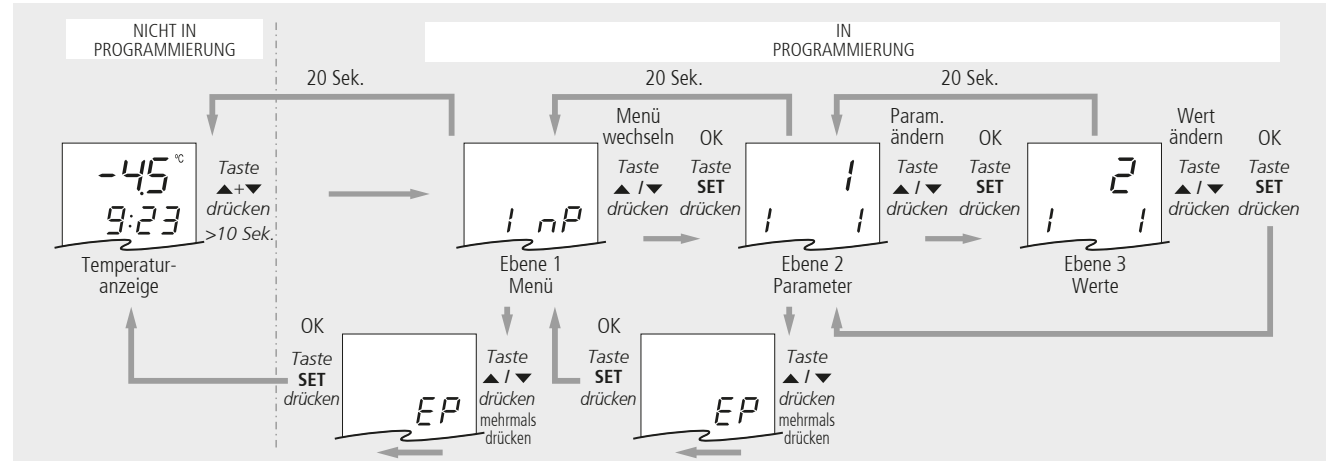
NICHT IN PROGRAMMIERUNG

IN PROGRAMMIERUNG

20 Sek.

20 Sek.

20 Sek.

-4,5 °C
9:23

Taste ▲+▼ drücken >10 Sek.

Temperaturanzeige

Menü wechseln

Taste ▲ / ▼ drücken

OK

Taste **SET** drücken

1 nP

Ebene 1
Menü

1
1 1

Param. ändern

Taste ▲ / ▼ drücken

OK

Taste **SET** drücken

Ebene 2
Parameter

2
1 1

Wert ändern

Taste ▲ / ▼ drücken

OK

Taste **SET** drücken

Ebene 3
Werte

OK

Taste **SET** drücken

EP

Taste ▲ / ▼ drücken mehrmals drücken

OK

Taste **SET** drücken

EP

Taste ▲ / ▼ drücken mehrmals drücken